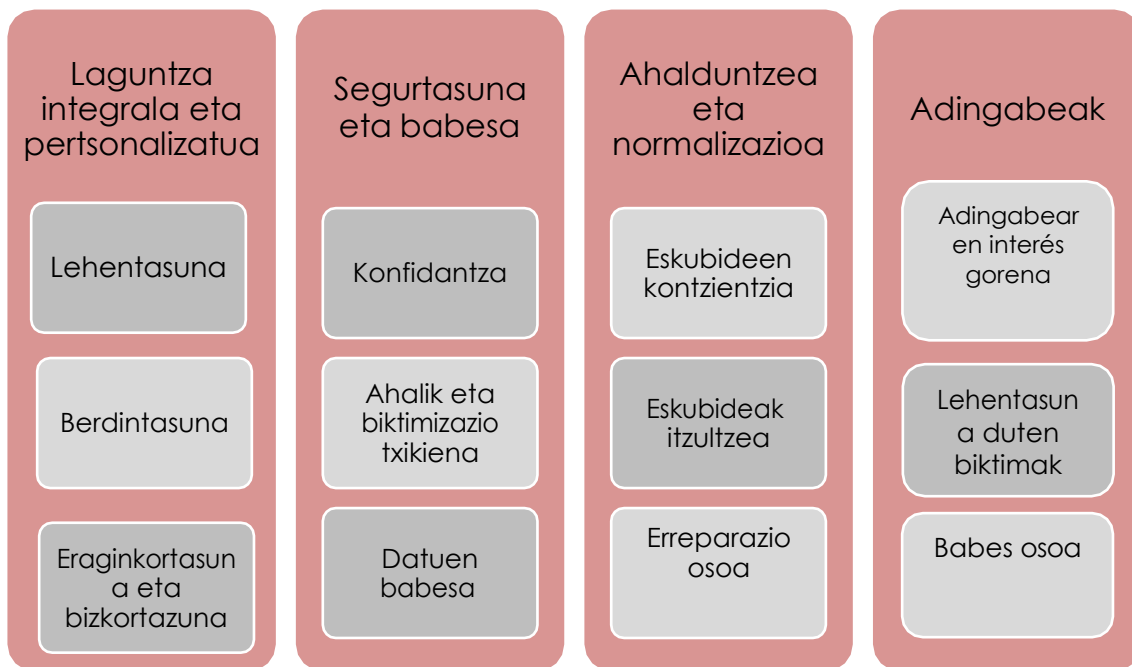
Laguntza integrala eta pertsonalizatua

Lehentasuna

Berdintasuna

Eraginkortasuna eta bizkortazuna

Segurtasuna eta babesa

Konfidantza

Ahalik eta biktimizazio txikiena

Datuen babesa

Ahalduntzea eta normalizazioa

Eskubideen kontzientzia

Eskubideak itzultzea

Erreparazio osoa

Adingabeak

Adingabearen interés gorena

Lehentasuna duten biktimak

Babes osoa